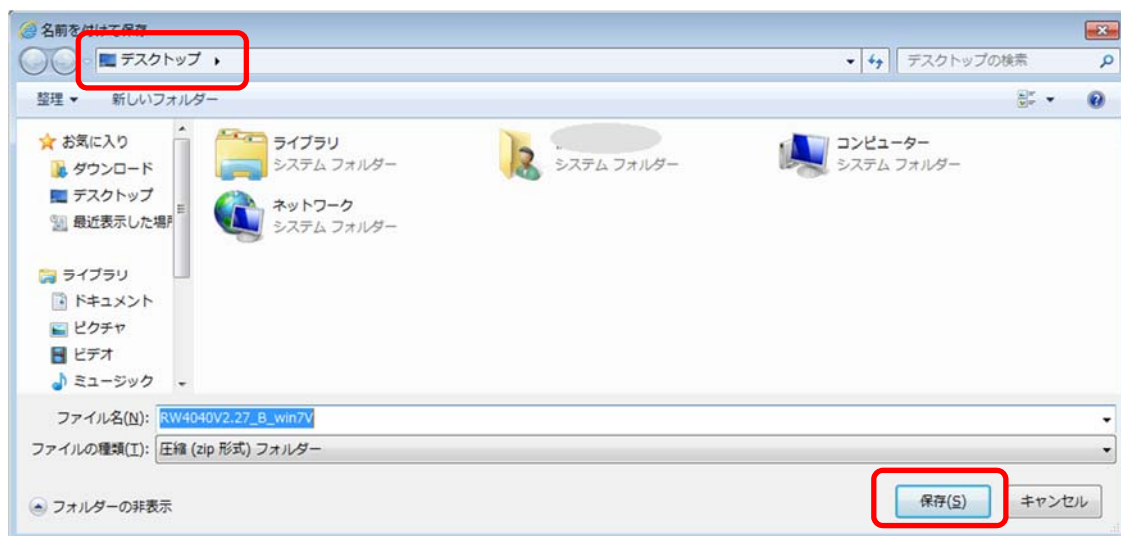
名前を付けて保存

デスクトップ ▸

デスクトップの検索

整理 ▾ 新しいフォルダー

お気に入り
ダウンロード
デスクトップ
最近表示した場所

ライブラリ
ドキュメント
ピクチャ
ビデオ
ミュージック

ライブラリ
システム フォルダー

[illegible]
システム フォルダー

コンピューター
システム フォルダー

ネットワーク
システム フォルダー

ファイル名(N): RW4040V2.27_B_win7V

ファイルの種類(T): 圧縮 (zip 形式) フォルダー

フォルダーの非表示

保存(S)

キャンセル